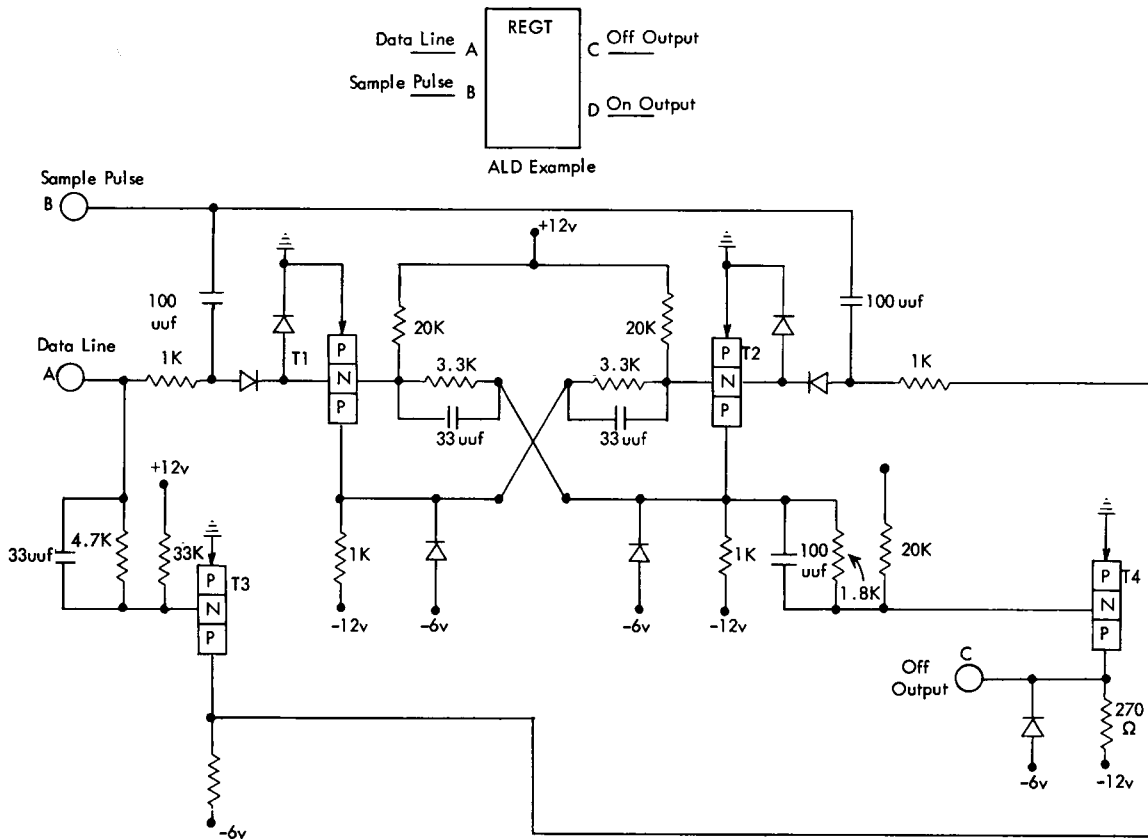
Data Line A
Sample Pulse B
REGT
C Off Output
D On Output
ALD Example

Sample Pulse
B
Data Line
A
1K
100 uuf
T1
P
N
P
+12v
20K
3.3K
33 uuf
20K
3.3K
33 uuf
P
N
P
T2
100 uuf
1K
+12v
33uuf
4.7K
33K
P
N
P
T3
1K
-12v
-6v
-6v
1K
-12v
100 uuf
1.8K
20K
P
N
P
T4
Off Output
C
-6v
270 Ω
-12v
-6v